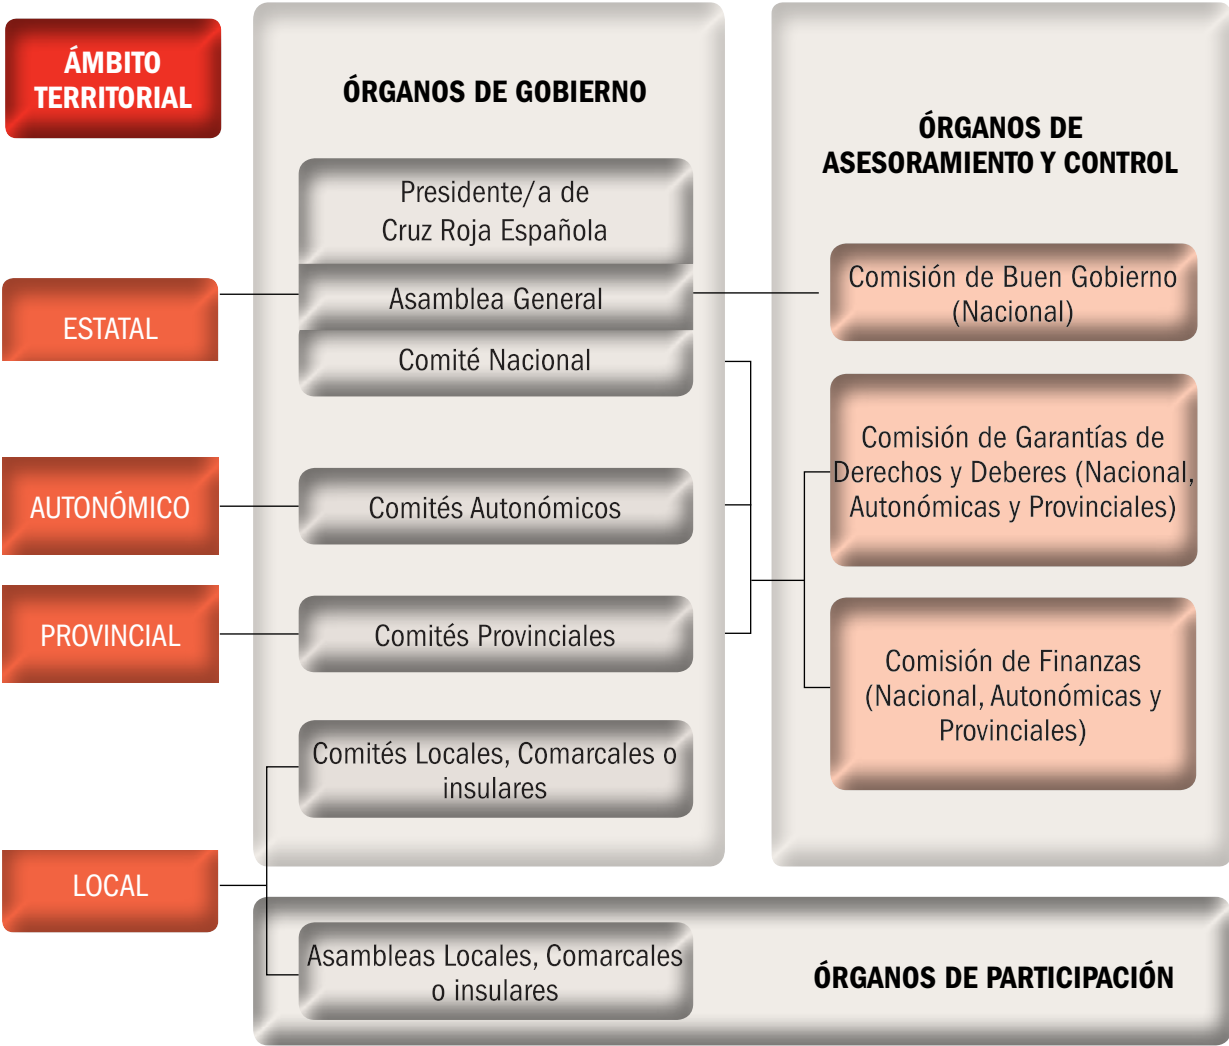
ÁMBITO TERRITORIAL

ÓRGANOS DE GOBIERNO

ÓRGANOS DE ASESORAMIENTO Y CONTROL

Presidente/a de Cruz Roja Española

ESTATAL

Asamblea General

Comisión de Buen Gobierno (Nacional)

Comité Nacional

Comisión de Garantías de Derechos y Deberes (Nacional, Autonómicas y Provinciales)

AUTONÓMICO

Comités Autonómicos

PROVINCIAL

Comités Provinciales

Comisión de Finanzas (Nacional, Autonómicas y Provinciales)

Comités Locales, Comarcales o insulares

LOCAL

Asambleas Locales, Comarcales o insulares

ÓRGANOS DE PARTICIPACIÓN